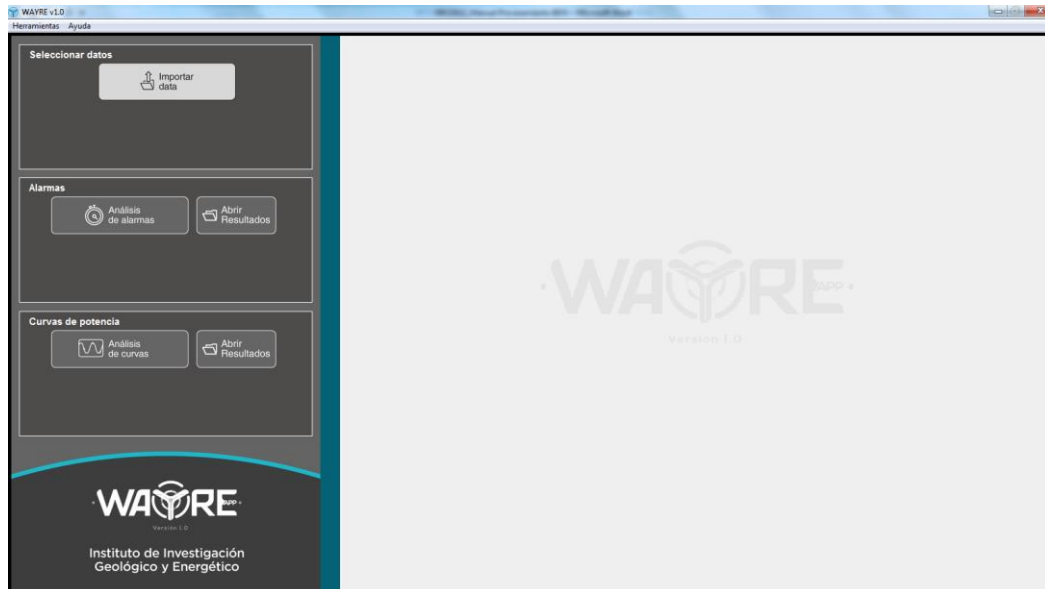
WAYRE v1.0
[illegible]
Herramientas Ayuda

Seleccionar datos
Importar data

Alarmas
Análisis de alarmas
Abrir Resultados

Curvas de potencia
Análisis de curvas
Abrir Resultados

WAYRE APP
Versión 1.0

Instituto de Investigación Geológico y Energético

WAYRE APP
Version 1.0